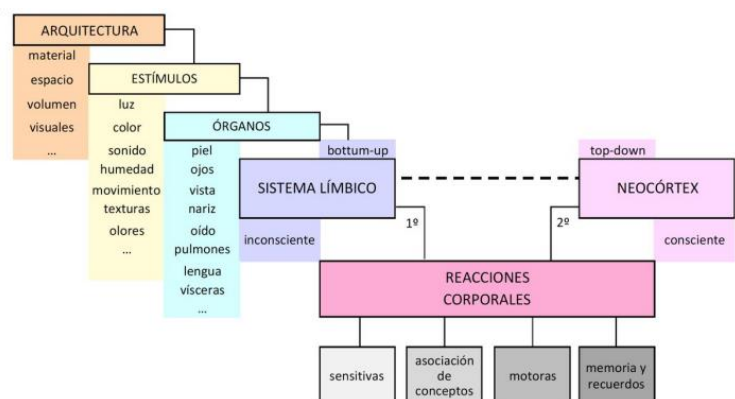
ARQUITECTURA
material
espacio
volumen
visuales
...

ESTÍMULOS
luz
color
sonido
humedad
movimiento
texturas
olores
...

ÓRGANOS
piel
ojos
vista
nariz
oído
pulmones
lengua
vísceras
...

bottum-up
SISTEMA LÍMBICO
inconsciente

top-down
NEOCÓRTEX
consciente

1º
2º

REACCIONES CORPORALES

sensitivas
asociación de conceptos
motoras
memoria y recuerdos